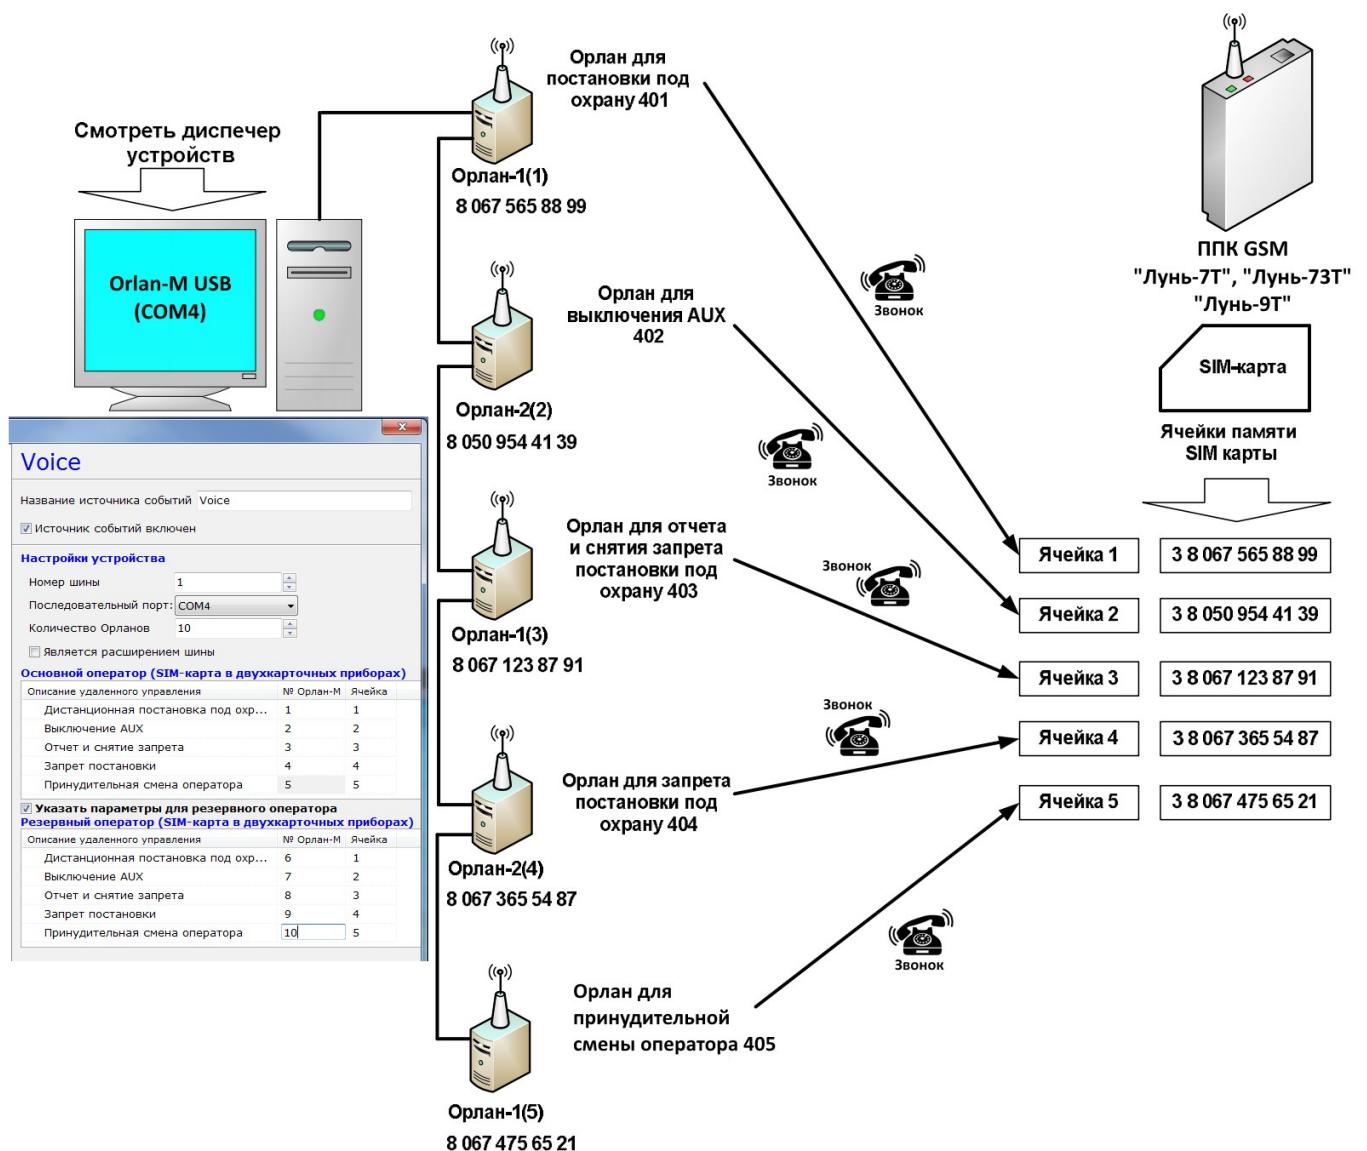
Смотреть диспечер устройств

Orlan-M USB (COM4)

Voice

Название источника событий Voice

Источник событий включен

Настройки устройства

Номер шины 1

Последовательный порт: COM4

Количество Орланов 10

Является расширением шины

Основной оператор (SIM-карта в двухкарточных приборах)

| Описание удаленного управления | № Орлан-М | Ячейка |
|---|---|---|
| Дистанционная постановка под охр... | 1 | 1 |
| Выключение AUX | 2 | 2 |
| Отчет и снятие запрета | 3 | 3 |
| Запрет постановки | 4 | 4 |
| Принудительная смена оператора | 5 | 5 |

Указать параметры для резервного оператора

Резервный оператор (SIM-карта в двухкарточных приборах)

| Описание удаленного управления | № Орлан-М | Ячейка |
|---|---|---|
| Дистанционная постановка под охр... | 6 | 1 |
| Выключение AUX | 7 | 2 |
| Отчет и снятие запрета | 8 | 3 |
| Запрет постановки | 9 | 4 |
| Принудительная смена оператора | 10 | 5 |

Орлан для постановки под охрану 401

Орлан-1(1)
8 067 565 88 99

Орлан для выключения AUX 402

Орлан-2(2)
8 050 954 41 39

Орлан для отчета и снятия запрета постановки под охрану 403

Орлан-1(3)
8 067 123 87 91

Орлан для запрета постановки под охрану 404

Орлан-2(4)
8 067 365 54 87

Орлан для принудительной смены оператора 405

Орлан-1(5)
8 067 475 65 21

Звонок
Звонок
Звонок
Звонок
Звонок

ППК GSM "Лунь-7Т", "Лунь-73Т" "Лунь-9Т"

SIM-карта

Ячейки памяти SIM карты

| Ячейка 1 | 3 8 067 565 88 99 |
|---|---|
| Ячейка 2 | 3 8 050 954 41 39 |
| Ячейка 3 | 3 8 067 123 87 91 |
| Ячейка 4 | 3 8 067 365 54 87 |
| Ячейка 5 | 3 8 067 475 65 21 |